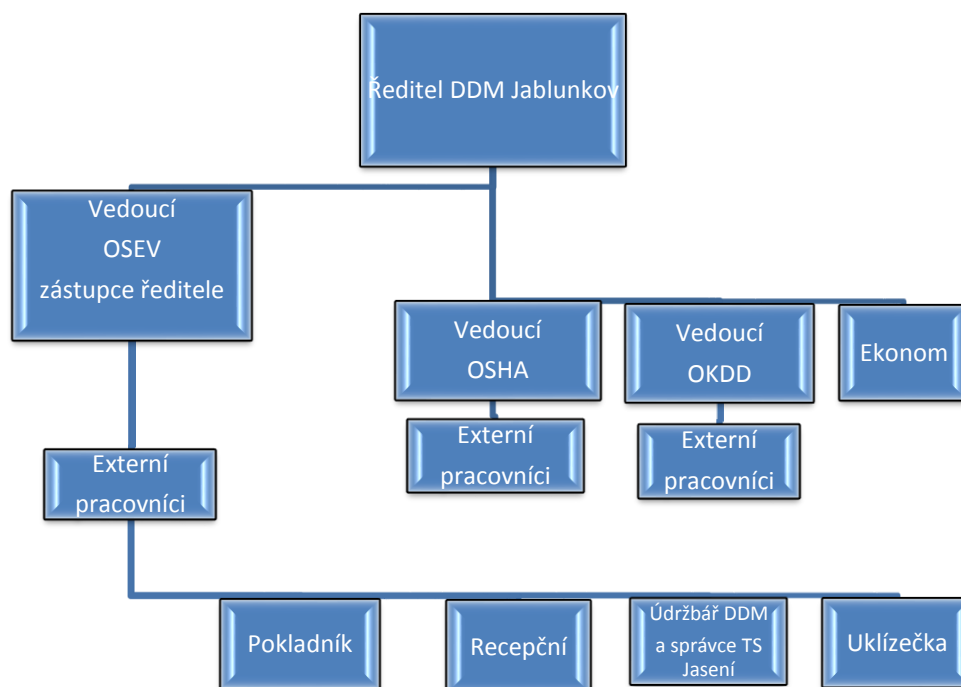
Ředitel DDM Jablunkov

Vedoucí
OSEV
zástupce ředitele

Vedoucí
OSHA

Vedoucí
OKDD

Ekonom

Externí
pracovníci

Externí
pracovníci

Externí
pracovníci

Pokladník

Recepční

Údržbář DDM
a správce TS
Jasení

Uklízečka